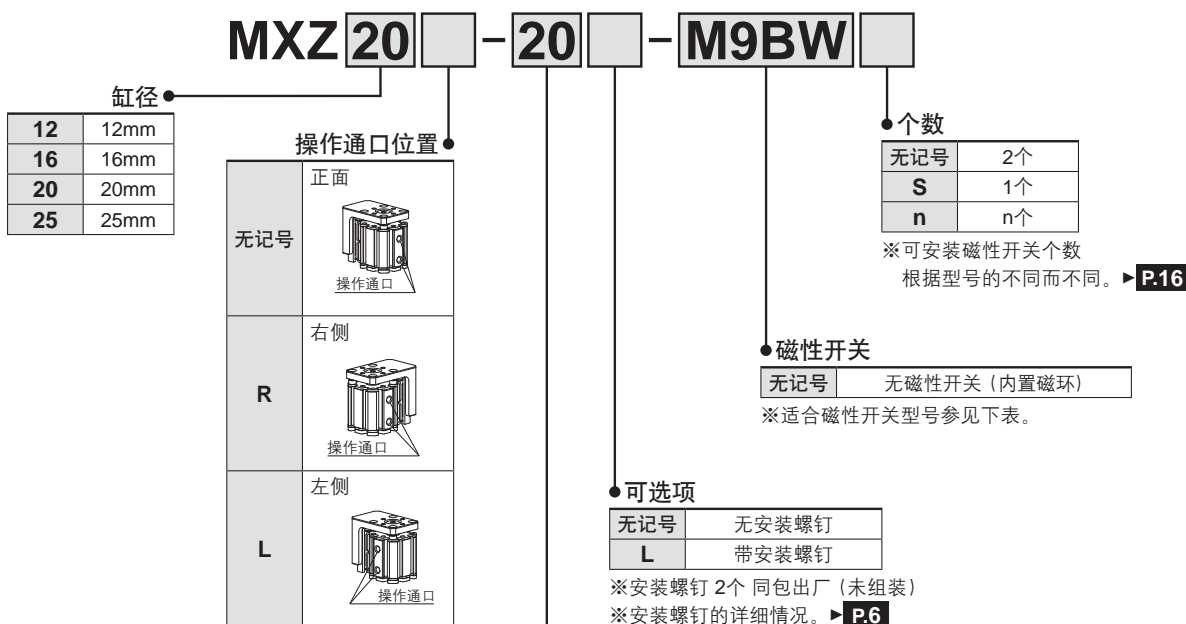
MXZ 20 [ ] - 20 [ ] - M9BW [ ]

缸径

| 12 | 12mm |
|---|---|
| 16 | 16mm |
| 20 | 20mm |
| 25 | 25mm |

操作通口位置

| 无记号 | 正面 操作通口 |
|---|---|
| R | 右侧 操作通口 |
| L | 左侧 操作通口 |

个数

| 无记号 | 2个 |
|---|---|
| S | 1个 |
| n | n个 |

※可安装磁性开关个数根据型号的不同而不同。►P.16

磁性开关

| 无记号 | 无磁性开关（内置磁环） |
|---|---|

※适合磁性开关型号参见下表。

可选项

| 无记号 | 无安装螺钉 |
|---|---|
| L | 带安装螺钉 |

※安装螺钉 2个 同包出厂（未组装）
※安装螺钉的详细情况。►P.6